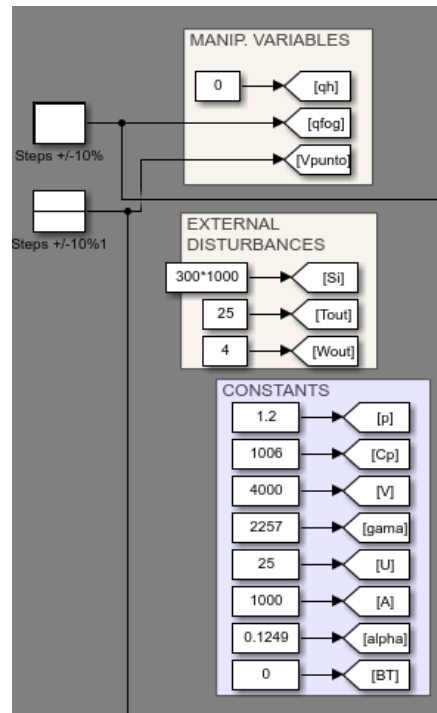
MANIP. VARIABLES

0

[qh]

[qfog]

[Vpunto]

Steps +/-10%

Steps +/-10%1

EXTERNAL DISTURBANCES

300*1000

[Si]

25

[Tout]

4

[Wout]

CONSTANTS

1.2

[p]

1006

[Cp]

4000

[V]

2257

[gama]

25

[U]

1000

[A]

0.1249

[alpha]

0

[BT]